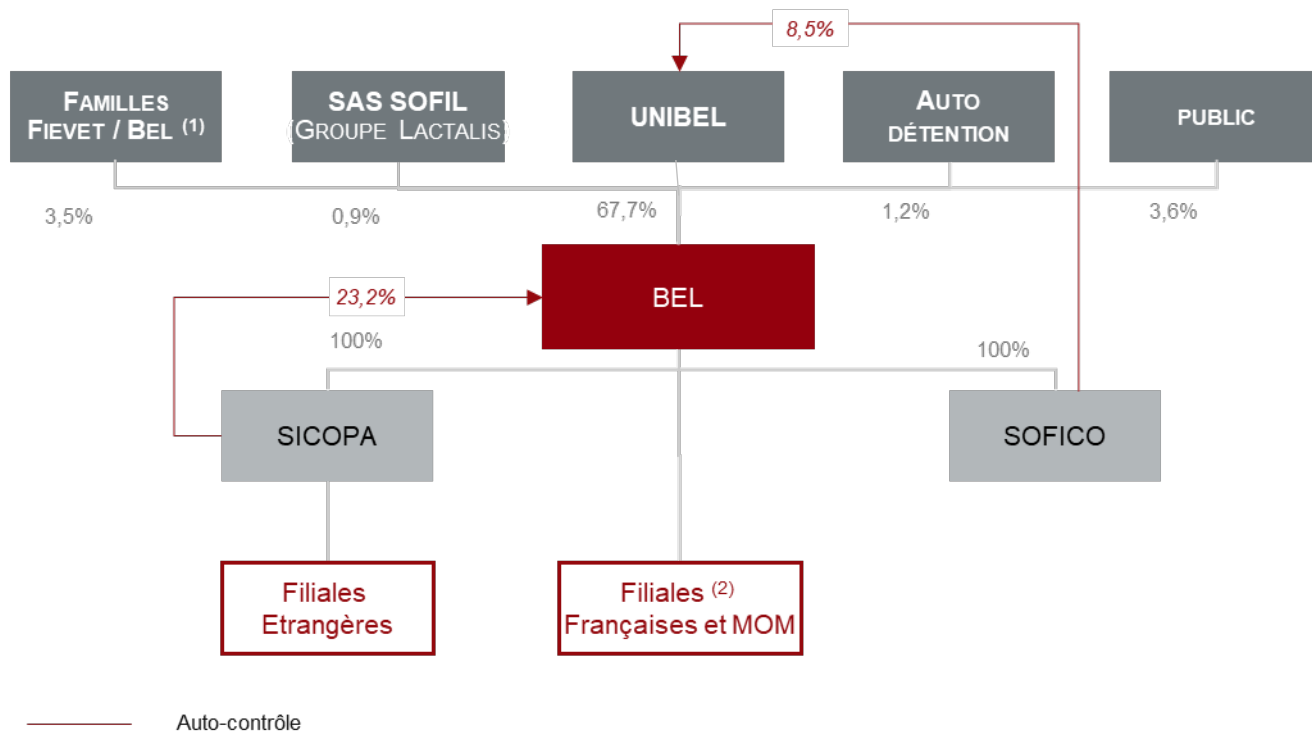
8,5%

FAMILLES FIEVET / BEL (1)

SAS SOFIL (GROUPE LACTALIS)

UNIBEL

AUTO DÉTENTION

PUBLIC

3,5%

0,9%

67,7%

1,2%

3,6%

23,2%

BEL

100%

100%

SICOPA

SOFICO

Filiales Etrangères

Filiales (2) Françaises et MOM

Auto-contrôle